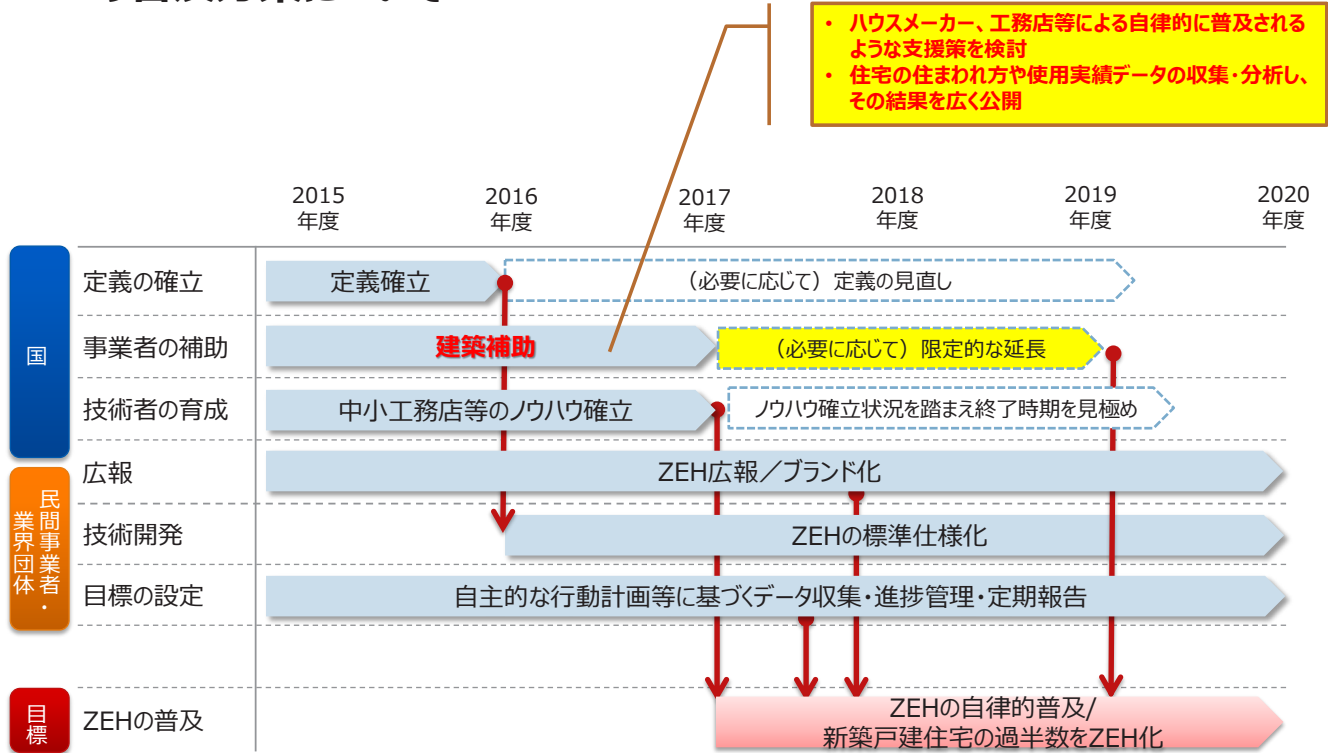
• ハウスメーカー、工務店等による自律的に普及されるような支援策を検討
• 住宅の住まわれ方や使用実績データの収集・分析し、その結果を広く公開

2015 年度
2016 年度
2017 年度
2018 年度
2019 年度
2020 年度

国

定義の確立
定義確立
（必要に応じて）定義の見直し

事業者の補助
建築補助
（必要に応じて）限定的な延長

技術者の育成
中小工務店等のノウハウ確立
ノウハウ確立状況を踏まえ終了時期を見極め

民間事業者・業界団体

広報
ZEH広報／ブランド化

技術開発
ZEHの標準仕様化

目標の設定
自主的な行動計画等に基づくデータ収集・進捗管理・定期報告

目標

ZEHの普及
ZEHの自律的普及/
新築戸建住宅の過半数をZEH化